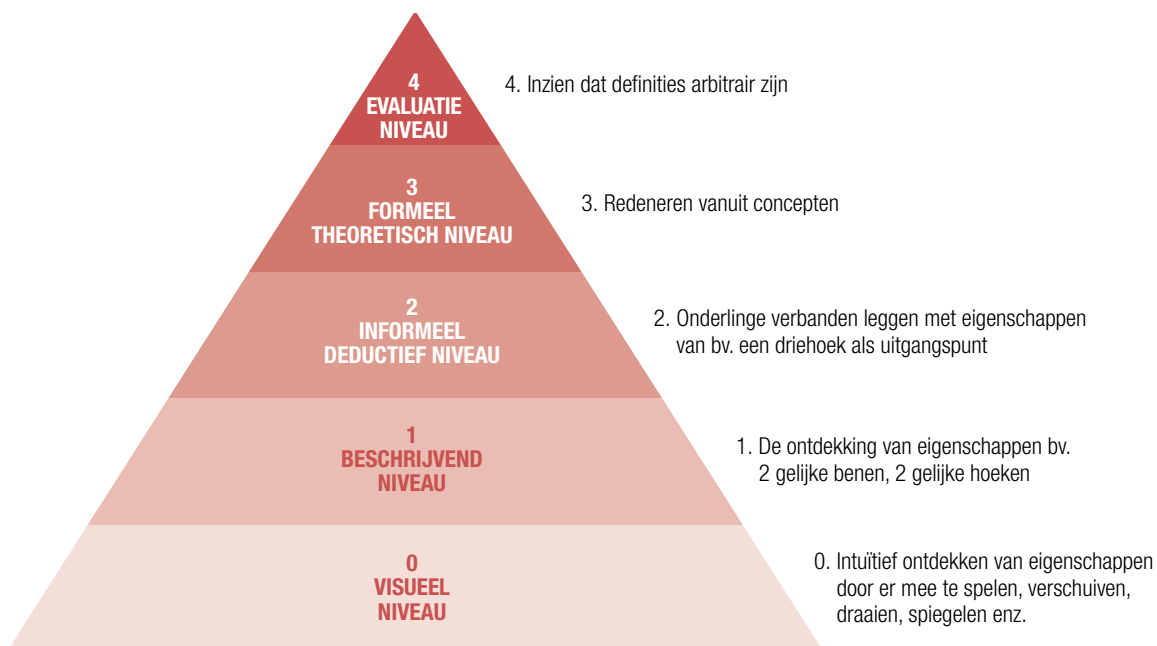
4
EVALUATIE
NIVEAU

4. Inzien dat definities arbitrair zijn

3
FORMEEL
THEORETISCH NIVEAU

3. Redeneren vanuit concepten

2
INFORMEEL
DEDUCTIEF NIVEAU

2. Onderlinge verbanden leggen met eigenschappen van bv. een driehoek als uitgangspunt

1
BESCHRIJVEND
NIVEAU

1. De ontdekking van eigenschappen bv. 2 gelijke benen, 2 gelijke hoeken

0
VISUEEL
NIVEAU

0. Intuïtief ontdekken van eigenschappen door er mee te spelen, verschuiven, draaien, spiegelen enz.